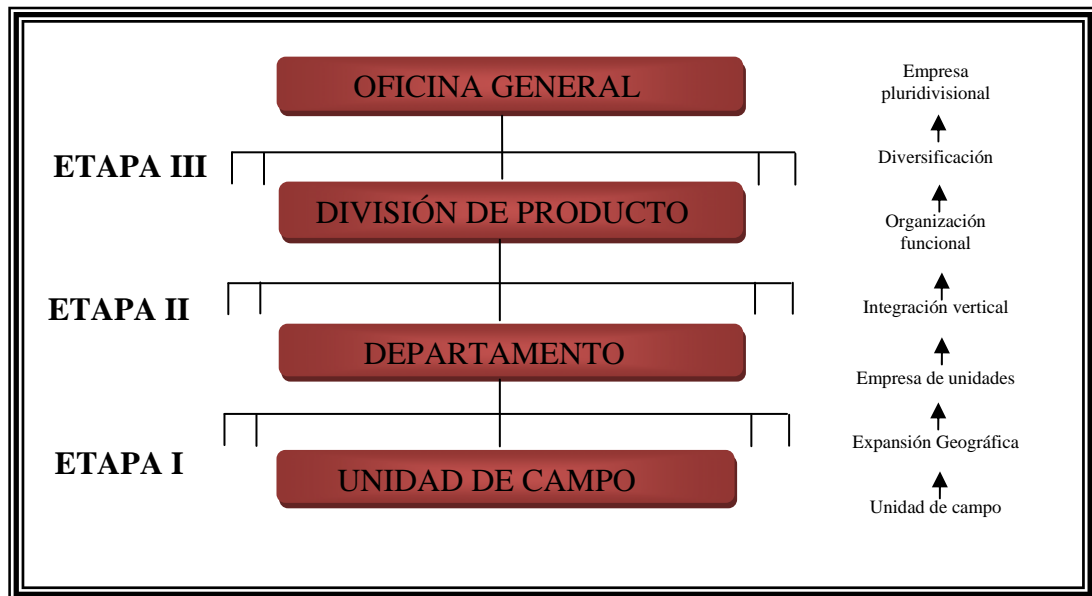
OFICINA GENERAL

ETAPA III

DIVISIÓN DE PRODUCTO

ETAPA II

DEPARTAMENTO

ETAPA I

UNIDAD DE CAMPO

Empresa pluridivisional

Diversificación

Organización funcional

Integración vertical

Empresa de unidades

Expansión Geográfica

Unidad de campo